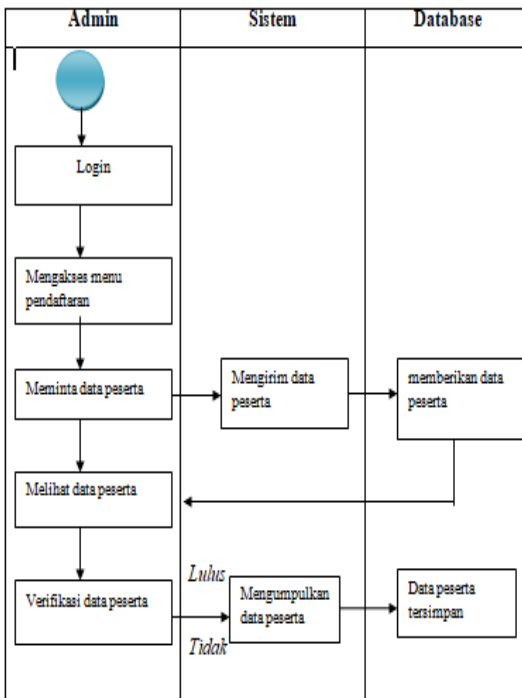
| Admin | Sistem | Database |
|---|---|---|

Login

Mengakses menu pendaftaran

Meminta data peserta

Mengirim data peserta

memberikan data peserta

Melihat data peserta

Verifikasi data peserta

Lulus

Tidak

Mengumpulkan data peserta

Data peserta tersimpan